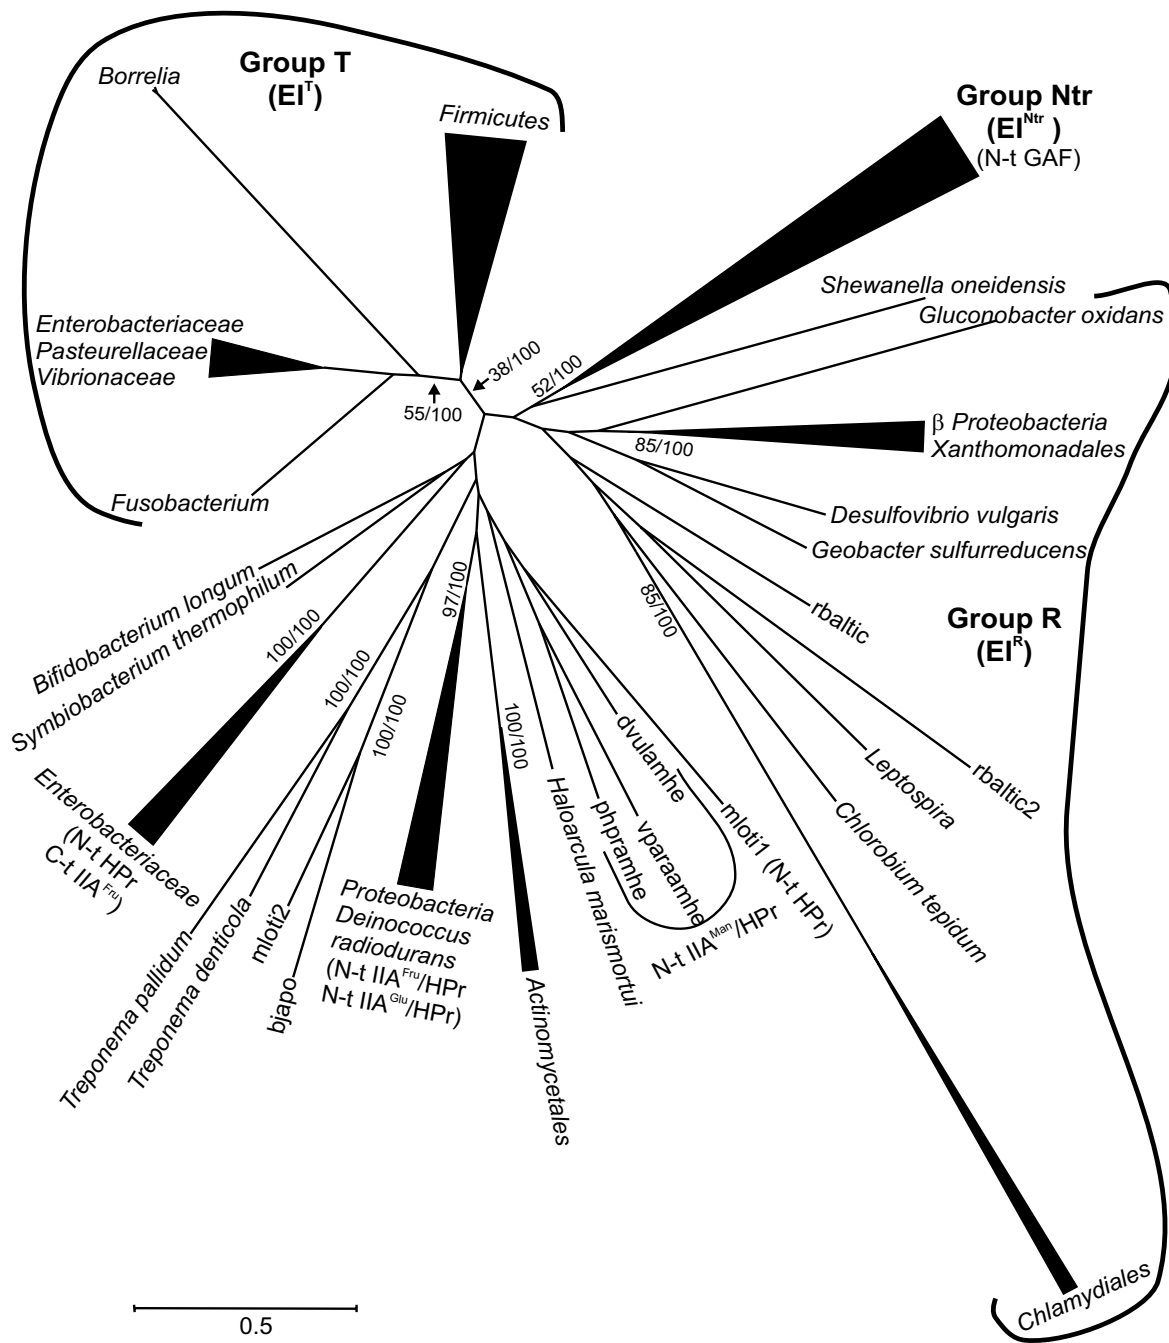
Group T
($EI^T$)

Borrelia

Firmicutes

Group Ntr
($EI^{Ntr}$ )
(N-t GAF)

Shewanella oneidensis
Gluconobacter oxidans

Enterobacteriaceae
Pasteurellaceae
Vibrionaceae

38/100
52/100
55/100

β Proteobacteria
Xanthomonadales

85/100

Fusobacterium

Desulfovibrio vulgaris
Geobacter sulfurreducens

Bifidobacterium longum
Symbiobacterium thermophilum

97/100
85/100

rbaltic

Group R
($EI^R$)

100/100
100/100
100/100
100/100

Enterobacteriaceae
(N-t HPr
C-t $IIA^{Fru}$)

dvulamhe
phpramhe
vparaamhe
mloti1 (N-t HPr)
N-t $IIA^{Man}$/HPr

Haloarcula marismortui

Leptospira

rbaltic2

Chlorobium tepidum

Treponema pallidum
Treponema denticola
mloti2
bjapo

Proteobacteria
Deinococcus
radiodurans
(N-t $IIA^{Fru}$/HPr
N-t $IIA^{Glu}$/HPr)

Actinomycetales

Chlamydiales

0.5